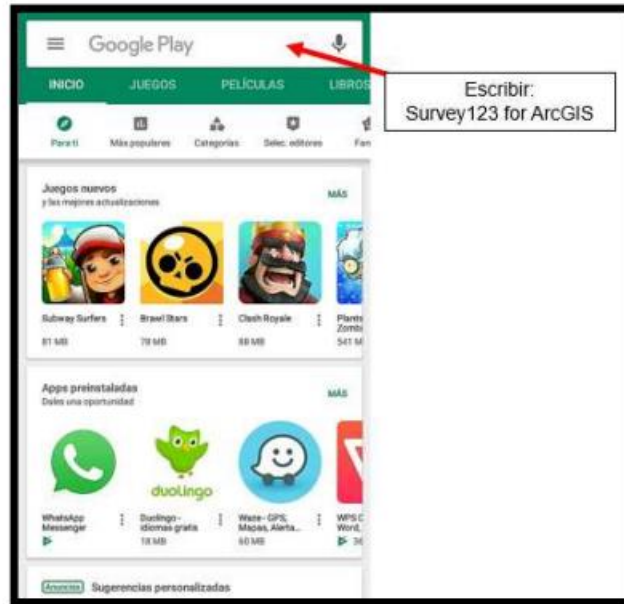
Google Play

INICIO JUEGOS PELÍCULAS LIBROS

Escribir:
Survey123 for ArcGIS

Para ti Más populares Categorías Selec. editores Fam

Juegos nuevos
y las mejores actualizaciones

MÁS

Subway Surfers
81 MB

Brawl Stars
78 MB

Clash Royale
88 MB

Plants Zombi
541 M

Apps preinstaladas
Dales una oportunidad

MÁS

duolingo

WhatsApp Messenger

Duolingo - Idiomas gratis
18 MB

Waze - GPS, Mapas, Alerta...
60 MB

WPS Word,
36

Anuncio Sugerencias personalizadas